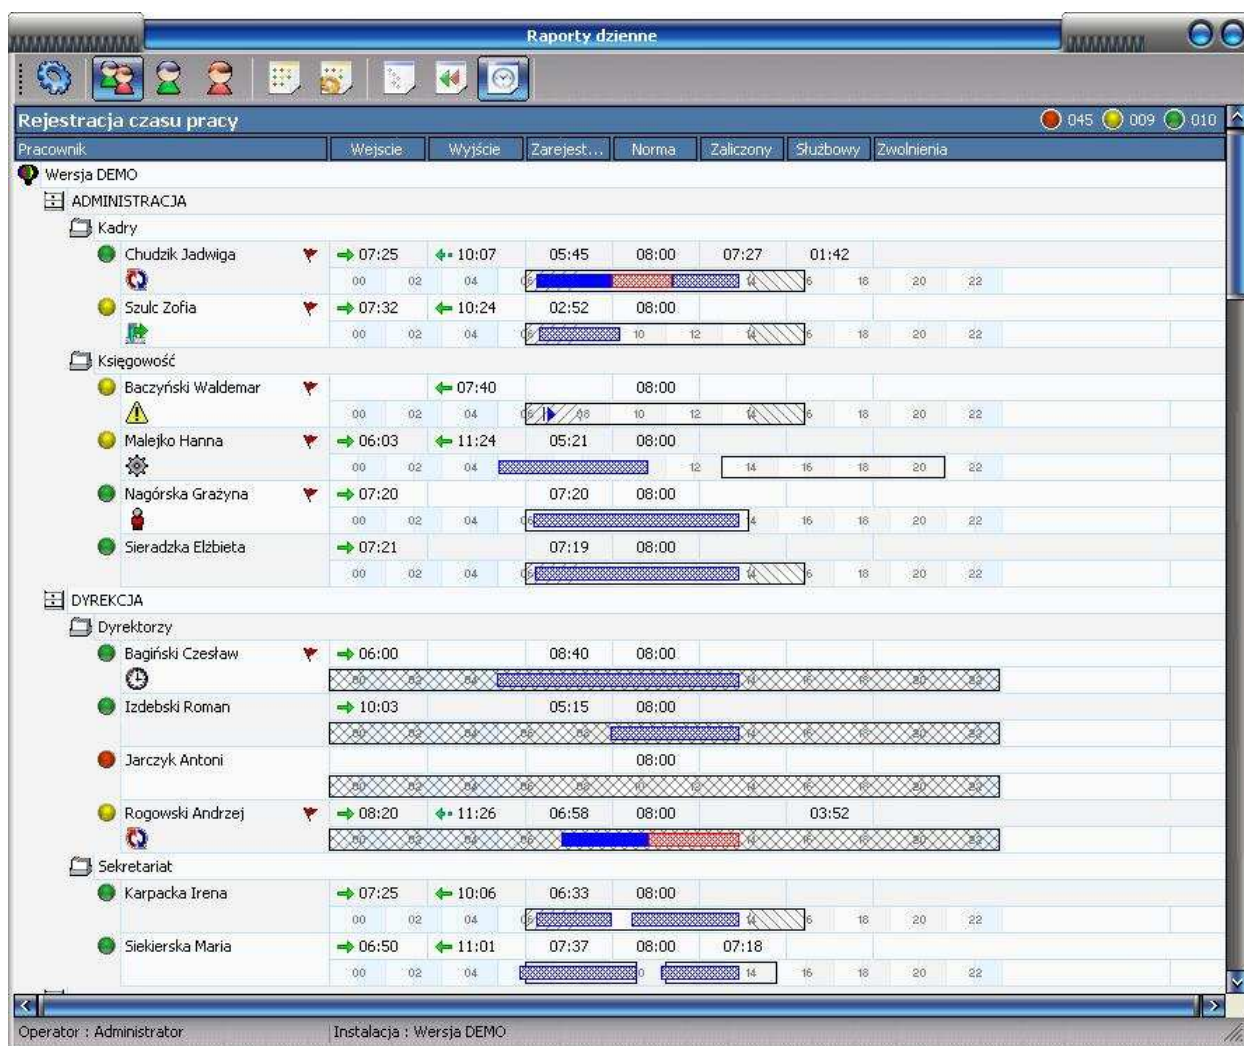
Raporty dzienne

Rejestracja czasu pracy

045 009 010

| Pracownik | Wejscie | Wyjście | Zarejest... | Norma | Zaliczony | Służbowy | Zwolnienia |
|---|---|---|---|---|---|---|---|
| Wersja DEMO | | | | | | | |
| ADMINISTRACJA | | | | | | | |
| Kadry | | | | | | | |
| Chudzik Jadwiga | 07:25 | 10:07 | 05:45 | 08:00 | 07:27 | 01:42 | |
| Szulc Zofia | 07:32 | 10:24 | 02:52 | 08:00 | | | |
| Księgowość | | | | | | | |
| Baczyński Waldemar | | 07:40 | | 08:00 | | | |
| Malejko Hanna | 06:03 | 11:24 | 05:21 | 08:00 | | | |
| Nagórska Grażyna | 07:20 | | 07:20 | 08:00 | | | |
| Sieradzka Elżbieta | 07:21 | | 07:19 | 08:00 | | | |
| DYREKCJA | | | | | | | |
| Dyrektorzy | | | | | | | |
| Bagiński Czesław | 06:00 | | 08:40 | 08:00 | | | |
| Izdebski Roman | 10:03 | | 05:15 | 08:00 | | | |
| Jarczyk Antoni | | | | 08:00 | | | |
| Rogowski Andrzej | 08:20 | 11:26 | 06:58 | 08:00 | | 03:52 | |
| Sekretariat | | | | | | | |
| Karpacka Irena | 07:25 | 10:06 | 06:33 | 08:00 | | | |
| Siekierska Maria | 06:50 | 11:01 | 07:37 | 08:00 | 07:18 | | |

00 02 04 06 08 10 12 14 16 18 20 22

Operator : Administrator
Instalacja : Wersja DEMO